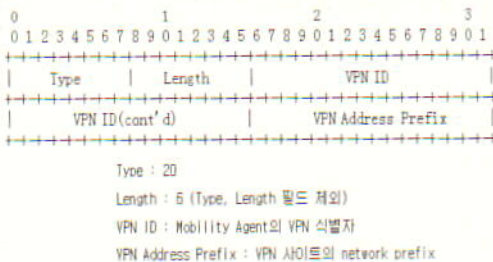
0 1 2 3
0 1 2 3 4 5 6 7 8 9 0 1 2 3 4 5 6 7 8 9 0 1 2 3 4 5 6 7 8 9 0 1
+-+-+-+-+-+-+-+-+-+-+-+-+-+-+-+-+-+-+-+-+-+-+-+-+-+-+-+-+-+-+-+-+
| Type | Length | VPN ID |
+-+-+-+-+-+-+-+-+-+-+-+-+-+-+-+-+-+-+-+-+-+-+-+-+-+-+-+-+-+-+-+-+
| VPN ID(cont'd) | VPN Address Prefix |
+-+-+-+-+-+-+-+-+-+-+-+-+-+-+-+-+-+-+-+-+-+-+-+-+-+-+-+-+-+-+-+-+

Type : 20

Length : 6 (Type, Length 필드 제외)

VPN ID : Mobility Agent의 VPN 식별자

VPN Address Prefix : VPN 사이트의 network prefix